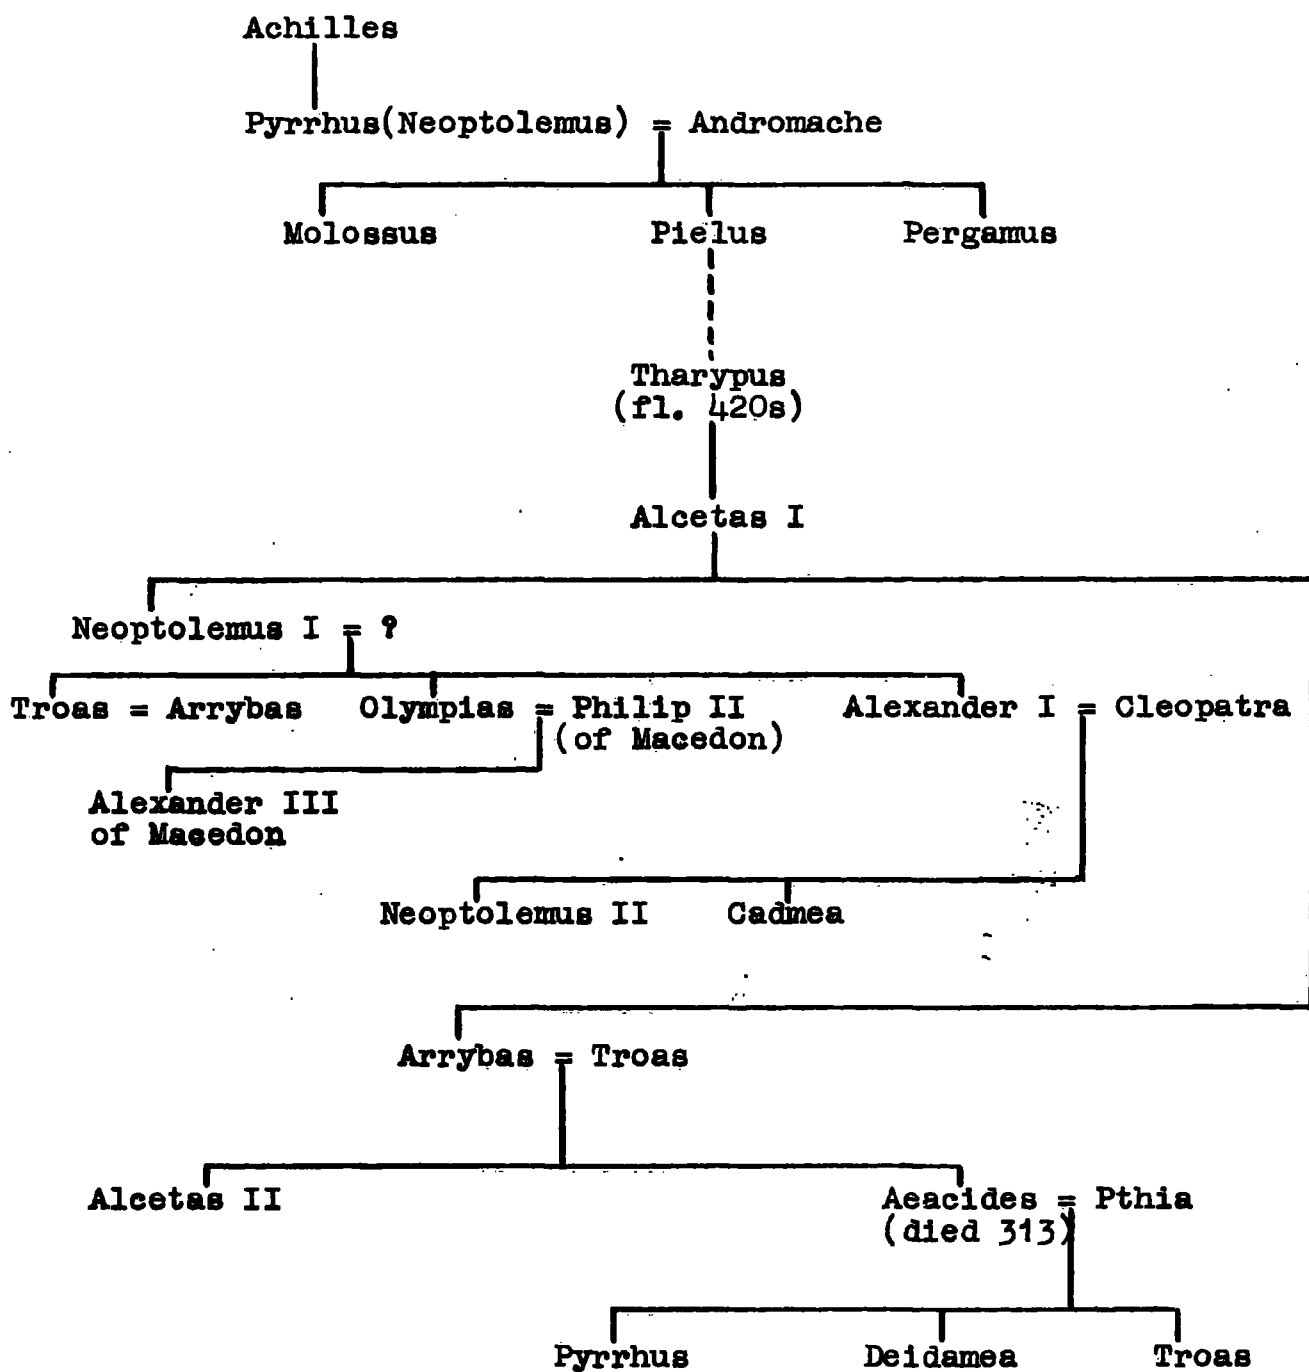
Achilles

Pyrrhus(Neoptolemus) = Andromache

Molossus Pielus Pergamus

Tharypus
(fl. 420s)

Alcetas I

Neoptolemus I = ?

Troas = Arrybas Olympias = Philip II (of Macedon) Alexander I = Cleopatra

Alexander III of Macedon

Neoptolemus II Cadmea

Arrybas = Troas

Alcetas II Aeacides = Pthia
(died 313)

Pyrrhus Deidamea Troas